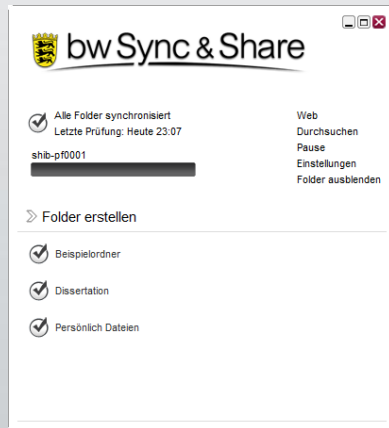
bw Sync & Share

Alle Folder synchronisiert
Letzte Prüfung: Heute 23:07

shib-pf0001

Web
Durchsuchen
Pause
Einstellungen
Folder ausblenden

Folder erstellen

Beispielordner

Dissertation

Persönlich Dateien